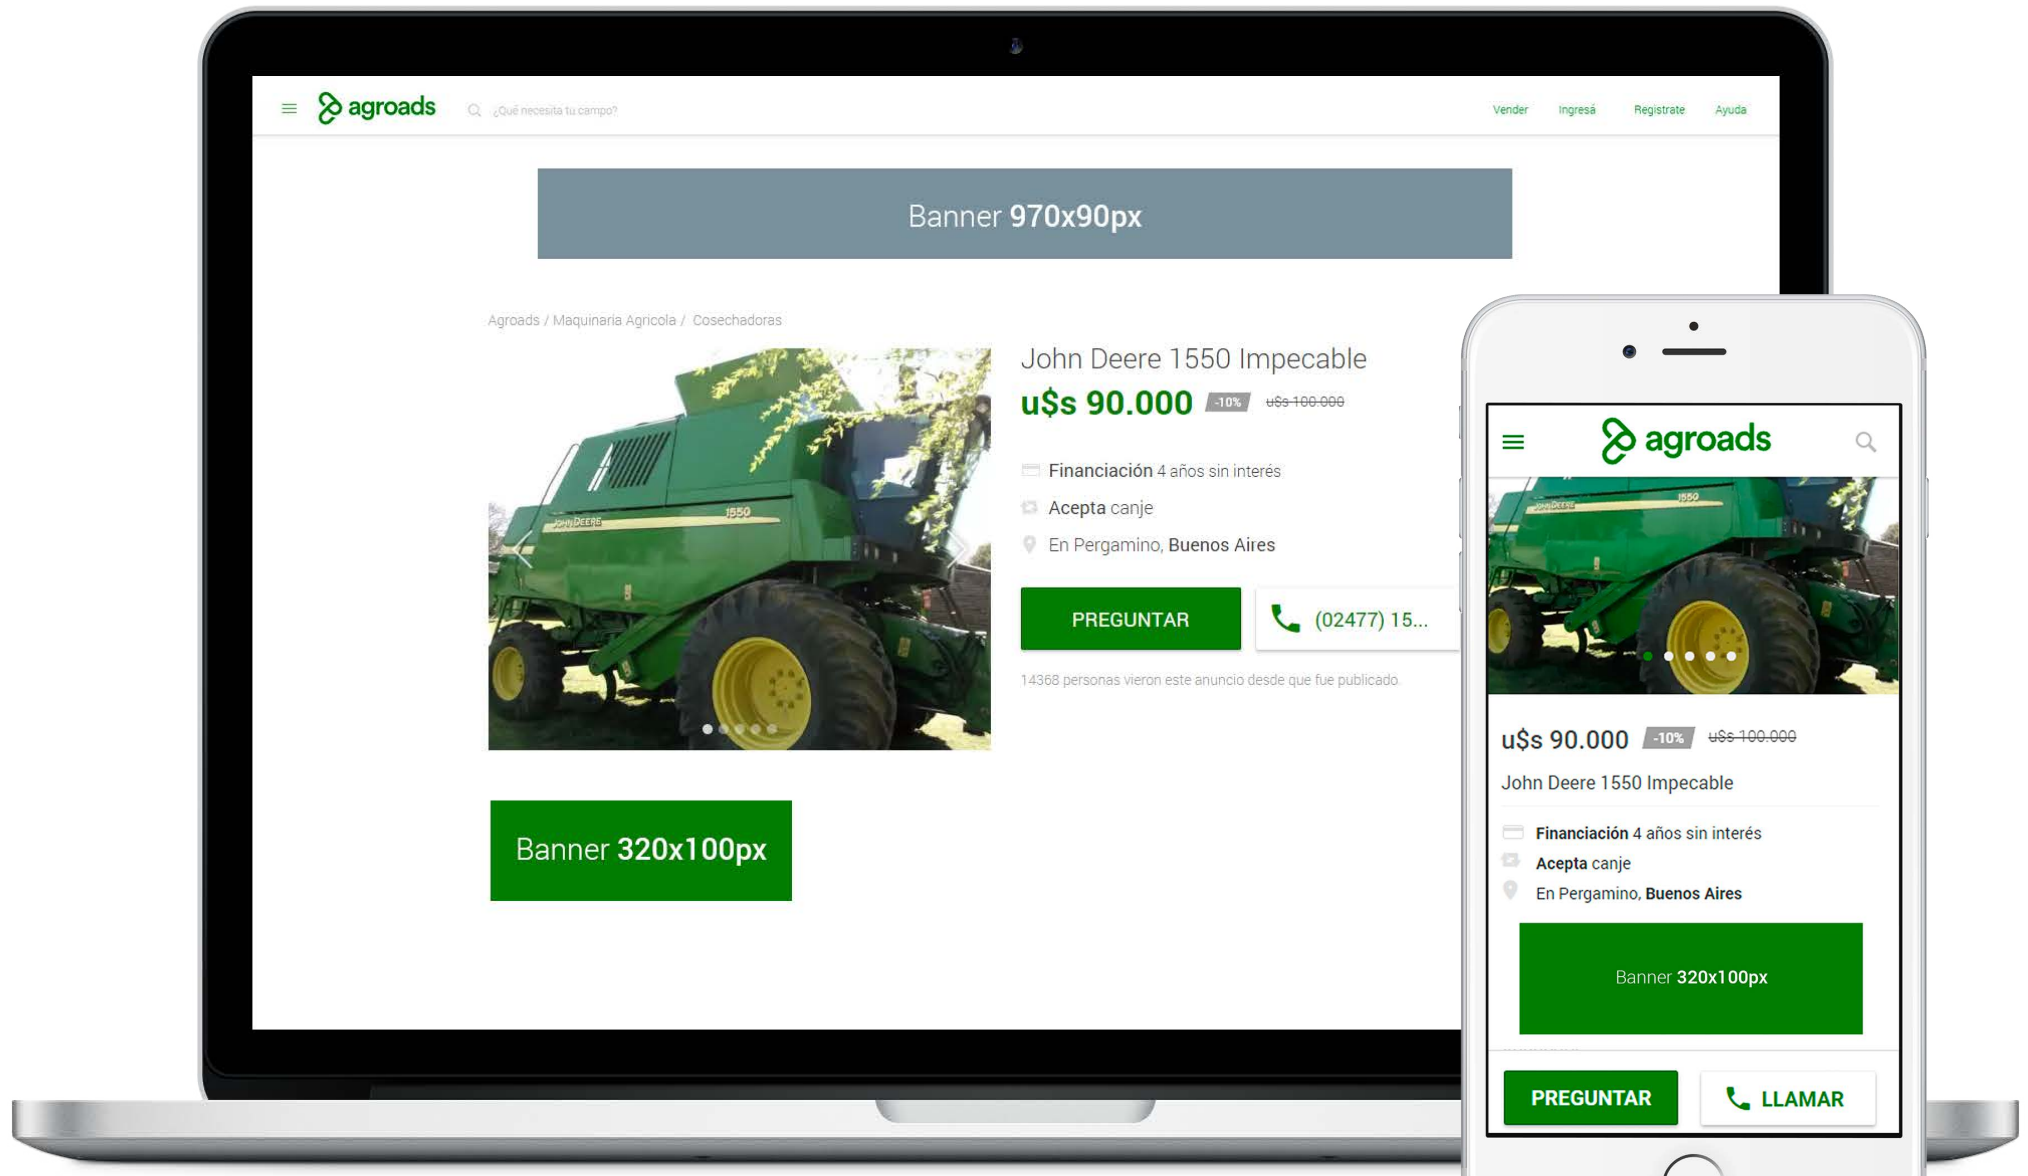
agroads ¿Qué necesita tu campo? Vender Ingresá Registrate Ayuda

Banner 970x90px

Agroads / Maquinaria Agricola / Cosechadoras

JOHN DEERE 1550

John Deere 1550 Impecable

u$s 90.000 -10% u$s 100.000

Financiación 4 años sin interés

Acepta canje

En Pergamino, Buenos Aires

PREGUNTAR

(02477) 15...

14368 personas vieron este anuncio desde que fue publicado

Banner 320x100px

agroads

u$s 90.000 -10% u$s 100.000

John Deere 1550 Impecable

Financiación 4 años sin interés

Acepta canje

En Pergamino, Buenos Aires

Banner 320x100px

PREGUNTAR

LLAMAR